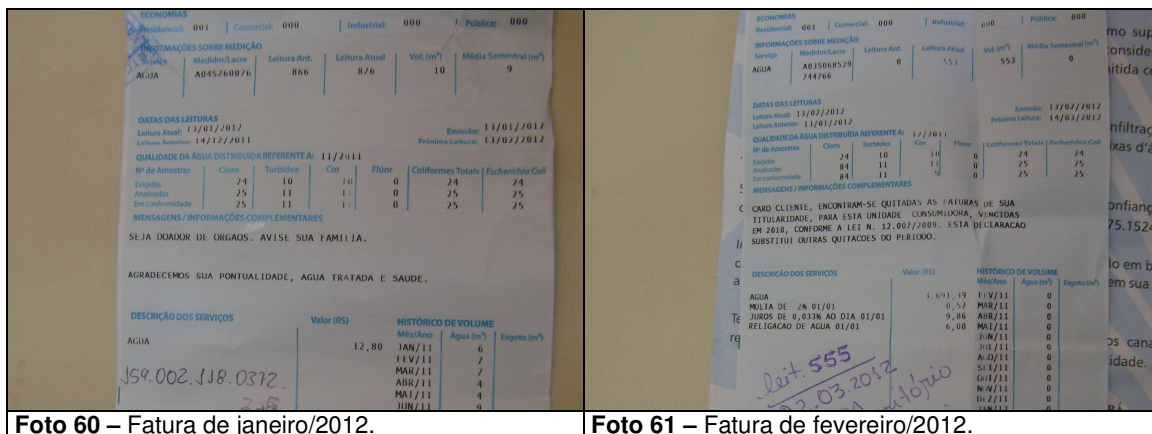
ECONOMIAS
Residencial: 001 | Comercial: 000 | Industrial: 000 | Pública: 000

INFORMAÇÕES SOBRE MEDIÇÃO
| Serviço | Medidor/Lacre | Leitura Ant. | Leitura Atual | Vol. (m³) | Média Semestral (m³) |
|---|---|---|---|---|---|
| AGUA | A045260076 | 866 | 876 | 10 | 9 |

DATAS DAS LEITURAS
Leitura Atual: 13/01/2012
Leitura Anterior: 14/12/2011
Emissão: 11/01/2012
Próxima Leitura: 13/02/2012

QUALIDADE DA ÁGUA DISTRIBUÍDA REFERENTE A: 11/2011
| Nº de Amostras | Cloro | Turbidez | Cor | Flúor | Coliformes Totais | Escherichia Coli |
|---|---|---|---|---|---|---|
| Exigidas | 24 | 10 | 10 | 0 | 24 | 24 |
| Analisadas | 25 | 11 | 11 | 0 | 25 | 25 |
| Em conformidade | 25 | 11 | 11 | 0 | 25 | 25 |

MENSAGENS / INFORMAÇÕES COMPLEMENTARES
SEJA DOADOR DE ORGAOS. AVISE SUA FAMILIA.

AGRADECEMOS SUA PONTUALIDADE, AGUA TRATADA E SAUDE.

DESCRIÇÃO DOS SERVIÇOS | Valor (R$)
AGUA 12,80

HISTÓRICO DE VOLUME
| Mês/Ano | Água (m³) | Esgoto (m³) |
|---|---|---|
| JAN/11 | 6 | |
| FEV/11 | 7 | |
| MAR/11 | 7 | |
| ABR/11 | 4 | |
| MAI/11 | 4 | |
| JUN/11 | 9 | |

159.002.118.0372
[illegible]

Foto 60 – Fatura de janeiro/2012.

ECONOMIAS
Residencial: 001 | Comercial: 000 | Industrial: 000 | Pública: 000

INFORMAÇÕES SOBRE MEDIÇÃO
| Serviço | Medidor/Lacre | Leitura Ant. | Leitura Atual | Vol. (m³) | Média Semestral (m³) |
|---|---|---|---|---|---|
| AGUA | A035060529 744766 | 0 | 553 | 553 | 0 |

DATAS DAS LEITURAS
Leitura Atual: 13/02/2012
Leitura Anterior: 13/01/2012
Emissão: 13/02/2012
Próxima Leitura: 14/03/2012

QUALIDADE DA ÁGUA DISTRIBUÍDA REFERENTE A: 12/2011
| Nº de Amostras | Cloro | Turbidez | Cor | Flúor | Coliformes Totais | Escherichia Coli |
|---|---|---|---|---|---|---|
| Exigidas | 24 | 10 | 10 | 0 | 24 | 24 |
| Analisadas | 84 | 11 | 11 | 0 | 25 | 25 |
| Em conformidade | 84 | 11 | 9 | 0 | 25 | 25 |

MENSAGENS / INFORMAÇÕES COMPLEMENTARES
CARO CLIENTE, ENCONTRAM-SE QUITADAS AS FATURAS DE SUA TITULARIDADE, PARA ESTA UNIDADE CONSUMIDORA, VENCIDAS EM 2010, CONFORME A LEI N. 12.007/2009. ESTA DECLARACAO SUBSTITUI OUTRAS QUITACOES DO PERIODO.

DESCRIÇÃO DOS SERVIÇOS | Valor (R$)
AGUA 3.691,19
MULTA DE 2% 01/01 0,52
JUROS DE 0,033% AO DIA 01/01 9,86
RELIGACAO DE AGUA 01/01 6,00

HISTÓRICO DE VOLUME
| Mês/Ano | Água (m³) | Esgoto (m³) |
|---|---|---|
| FEV/11 | 0 | |
| MAR/11 | 0 | |
| ABR/11 | 0 | |
| MAI/11 | 0 | |
| JUN/11 | 0 | |
| JUL/11 | 0 | |
| AGO/11 | 0 | |
| SET/11 | 0 | |
| OUT/11 | 0 | |
| NOV/11 | 0 | |
| DEZ/11 | 0 | |
| JAN/12 | 0 | |

leit. 555
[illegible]2.03.2012
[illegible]tório

mo sup
conside
itida c
nfiltra
ixas d'
nfianç
75.152
lo em b
em sua
os cana
idade.

Foto 61 – Fatura de fevereiro/2012.